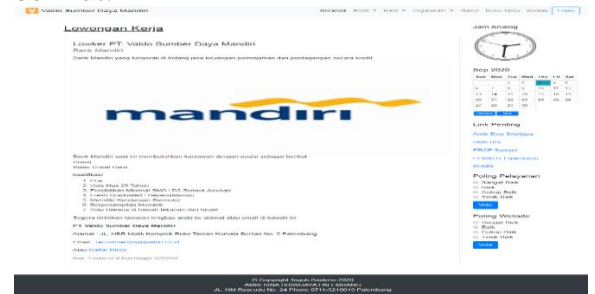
Valdo Sumber Daya Mandiri

Beranda Profil Karir Organisasi Berita Buku Tamu Kontak Login

Lowongan Kerja

Lowker PT. Valdo Sumber Daya Mandiri
Bank Mandiri

Bank Mandiri yang bergerak di bidang jasa keuangan peminjaman dan perdagangan secara kredit

mandiri

Bank Mandiri saat ini membutuhkan karyawan dengan posisi sebagai berikut :
Teller
Sales Credit Card

Kualifikasi :
1. Pria
2. Usia Max 28 Tahun
3. Pendidikan Minimal SMA / D3 Semua Jurusan
4. Fresh Graduated / Berpengalaman
5. Memiliki Kendaraan Bermotor
6. Berpenampilan Menarik
7. Siap bekerja di bawah tekanan dan target

Segera kirimkan lamaran lengkap anda ke alamat atau email di bawah ini

PT. Valdo Sumber Daya Mandiri

Alamat : JL. HBR Motik Komplek Ruko Taman Kurnala Bersan No. 5 Palembang

Email : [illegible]

Atau Daftar Disini

Note : 1 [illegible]

Jam Analog

Sep 2020

| Sun | Mon | Tue | Wed | Thu | Fri | Sat |
|---|---|---|---|---|---|---|
| | | 1 | 2 | 3 | 4 | 5 |
| 6 | 7 | 8 | 9 | 10 | 11 | 12 |
| 13 | 14 | 15 | 16 | 17 | 18 | 19 |
| 20 | 21 | 22 | 23 | 24 | 25 | 26 |
| 27 | 28 | 29 | 30 | | | |

Link Penting

Amik Bina Sriwijaya
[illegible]
PROP Sumsel
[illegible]
BUMN

Poling Pelayanan
Sangat Baik
Baik
Cukup Baik
Tidak Baik
Vote

Poling Website
Sangat Baik
Baik
Cukup Baik
Tidak Baik
Vote

© Copyright Teguh Pandowo 2020
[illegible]
JL. HM Ryacudu No. 24 Phone 0711-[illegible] Palembang